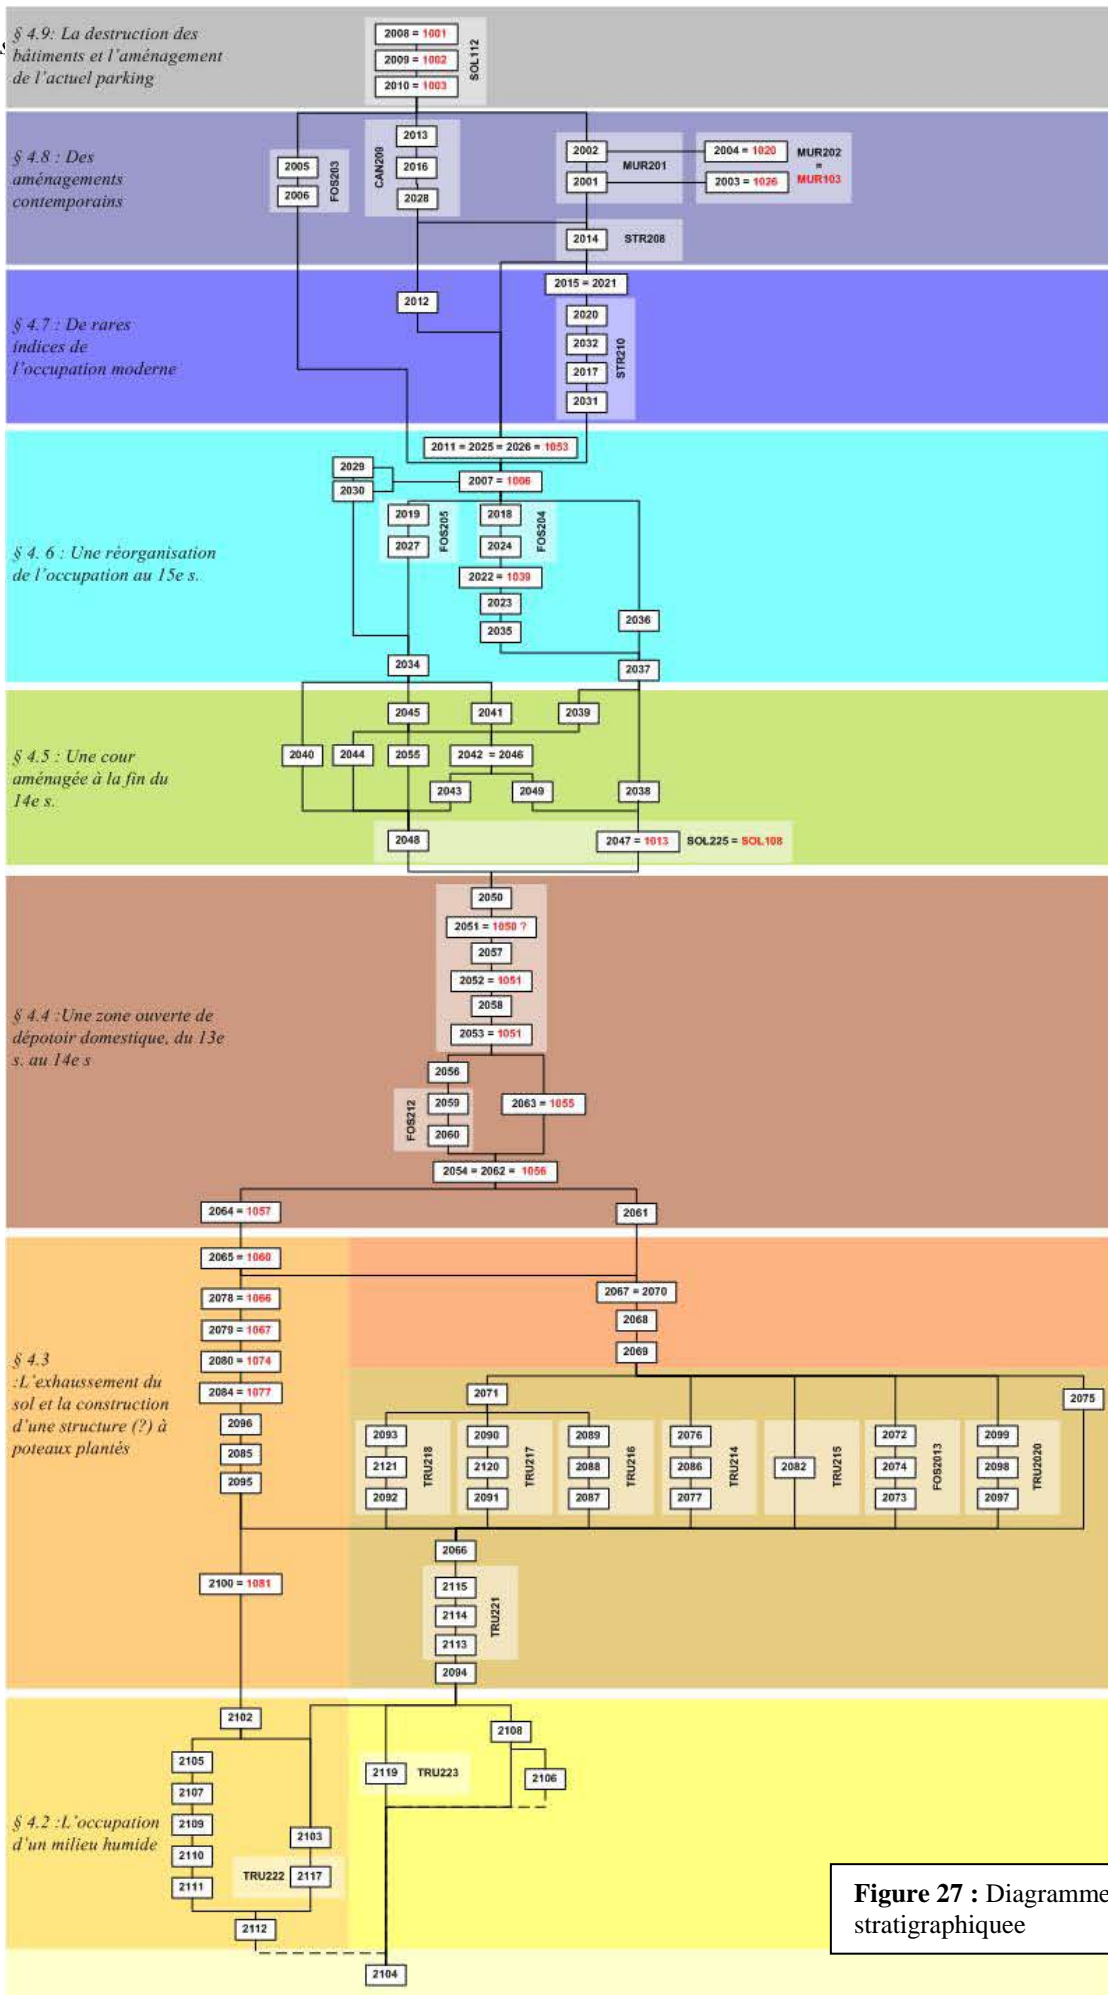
§ 4.9: La destruction des bâtiments et l'aménagement de l'actuel parking

2008 = 1001
2009 = 1002
2010 = 1003
SOL112

§ 4.8 : Des aménagements contemporains

2005
2006
FOS203
CAN208
2013
2016
2028
2002
2001
MUR201
2004 = 1020
2003 = 1026
MUR202 = MUR103
2014
STR208

§ 4.7 : De rares indices de l'occupation moderne

2012
2015 = 2021
2020
2032
2017
2031
STR210

2011 = 2025 = 2026 = 1053

§ 4. 6 : Une réorganisation de l'occupation au 15e s.

2029
2030
2007 = 1006
2019
2027
FOS205
2018
2024
FOS204
2022 = 1039
2023
2035
2036
2034
2037

§ 4.5 : Une cour aménagée à la fin du 14e s.

2045
2041
2039
2040
2044
2055
2042 = 2046
2043
2049
2038
2048
2047 = 1013
SOL225 = SOL108

§ 4.4 :Une zone ouverte de dépotoir domestique, du 13e s. au 14e s

2050
2051 = 1050 ?
2057
2052 = 1051
2058
2053 = 1051
2056
2059
2060
FOS212
2063 = 1055
2054 = 2062 = 1056
2064 = 1057
2061

§ 4.3 :L'exhaussement du sol et la construction d'une structure (?) à poteaux plantés

2065 = 1060
2078 = 1066
2079 = 1067
2080 = 1074
2084 = 1077
2096
2085
2095
2067 = 2070
2068
2069
2071
2075
2093
2121
2092
TRU218
2090
2120
2091
TRU217
2089
2088
2087
TRU216
2076
2086
2077
TRU214
2082
TRU215
2072
2074
2073
FOS2013
2099
2098
2097
TRU2020
2066
2100 = 1081
2115
2114
2113
2094
TRU221

§ 4.2 :L'occupation d'un milieu humide

2102
2105
2107
2109
2110
2111
2103
TRU222
2117
2112
2108
2119
TRU223
2106
2104

Figure 27 : Diagramme stratigraphiquee